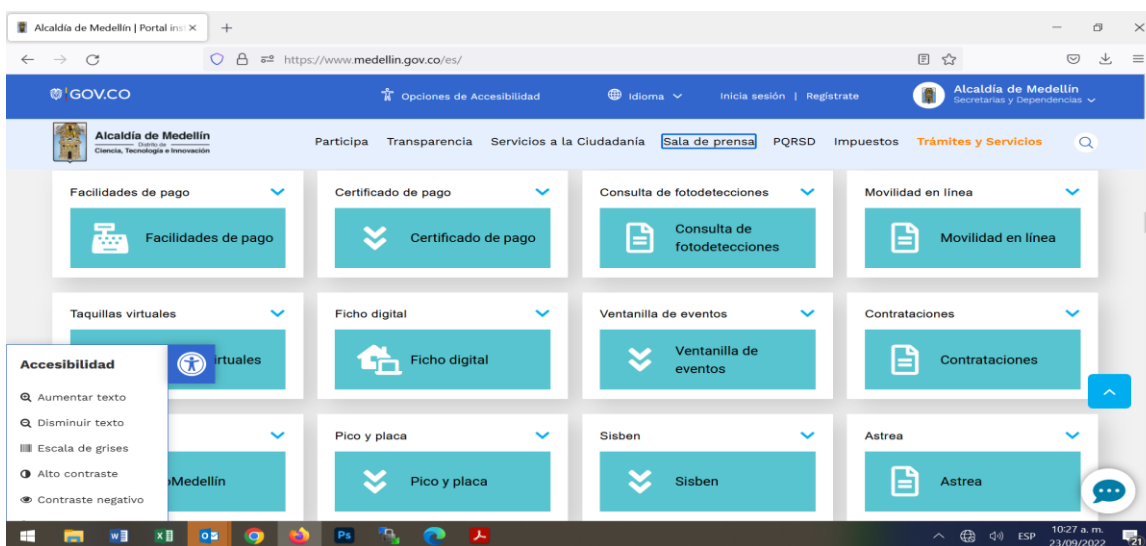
Alcaldía de Medellín | Portal ins ×

https://www.medellin.gov.co/es/

GOV.CO

Opciones de Accesibilidad

Idioma

Inicia sesión | Regístrate

Alcaldía de Medellín
Secretarías y Dependencias

Alcaldía de Medellín
Distrito de
Ciencia, Tecnología e Innovación

Participa Transparencia Servicios a la Ciudadanía Sala de prensa PQRSD Impuestos Trámites y Servicios

Facilidades de pago
Facilidades de pago

Certificado de pago
Certificado de pago

Consulta de fotodetecciones
Consulta de fotodetecciones

Movilidad en línea
Movilidad en línea

Taquillas virtuales
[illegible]irtuales

Ficho digital
Ficho digital

Ventanilla de eventos
Ventanilla de eventos

Contrataciones
Contrataciones

Accesibilidad
Aumentar texto
Disminuir texto
Escala de grises
Alto contraste
Contraste negativo

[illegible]oMedellín

Pico y placa
Pico y placa

Sisben
Sisben

Astrea
Astrea

ESP
10:27 a. m.
23/09/2022
21